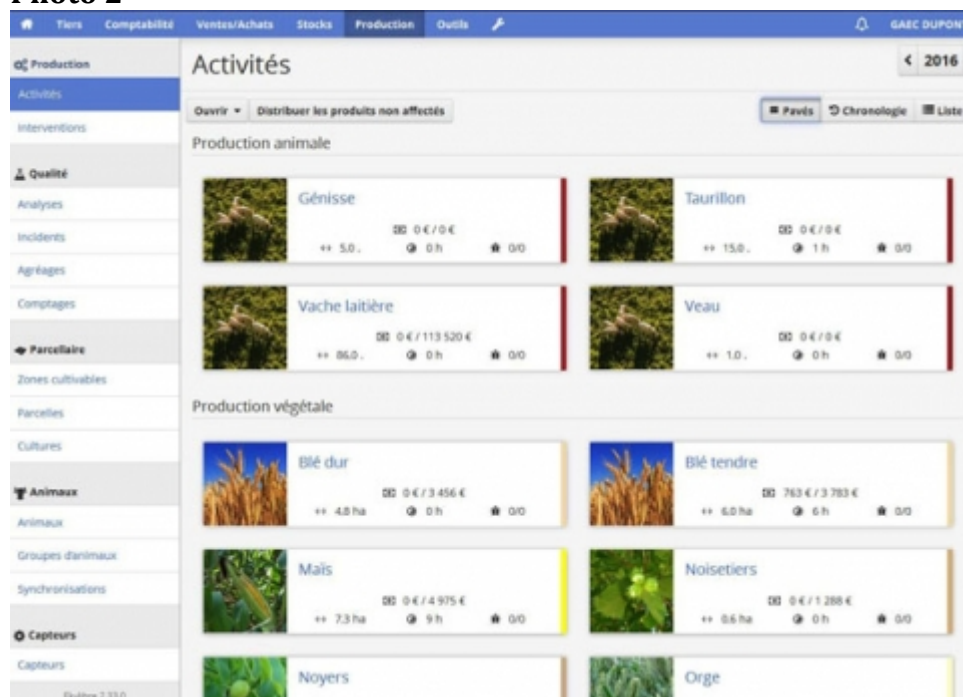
Photo 2

Tiers Comptabilité Ventes/Achats Stocks Production Outils GAEC DUPONT

Production
Activités
Interventions

Qualité
Analyses
Incidents
Agréages
Comptages

Parcellaire
Zones cultivables
Parcelles
Cultures

Animaux
Animaux
Groupes d'animaux
Synchronisations

Capteurs
Capteurs
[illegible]

Activités

< 2016

Ouvrir ▾ Distribuer les produits non affectés

Pavés Chronologie Liste

Production animale

Génisse
0 € / 0 €
5.0 . 0 h 0/0

Taurillon
0 € / 0 €
15.0 . 1 h 0/0

Vache laitière
0 € / 113 520 €
86.0 . 0 h 0/0

Veau
0 € / 0 €
1.0 . 0 h 0/0

Production végétale

Blé dur
0 € / 3 456 €
4.8 ha 0 h 0/0

Blé tendre
763 € / 3 783 €
6.0 ha 6 h 0/0

Maïs
0 € / 4 975 €
7.3 ha 9 h 0/0

Noisetiers
0 € / 1 288 €
0.6 ha 0 h 0/0

Noyers

Orge